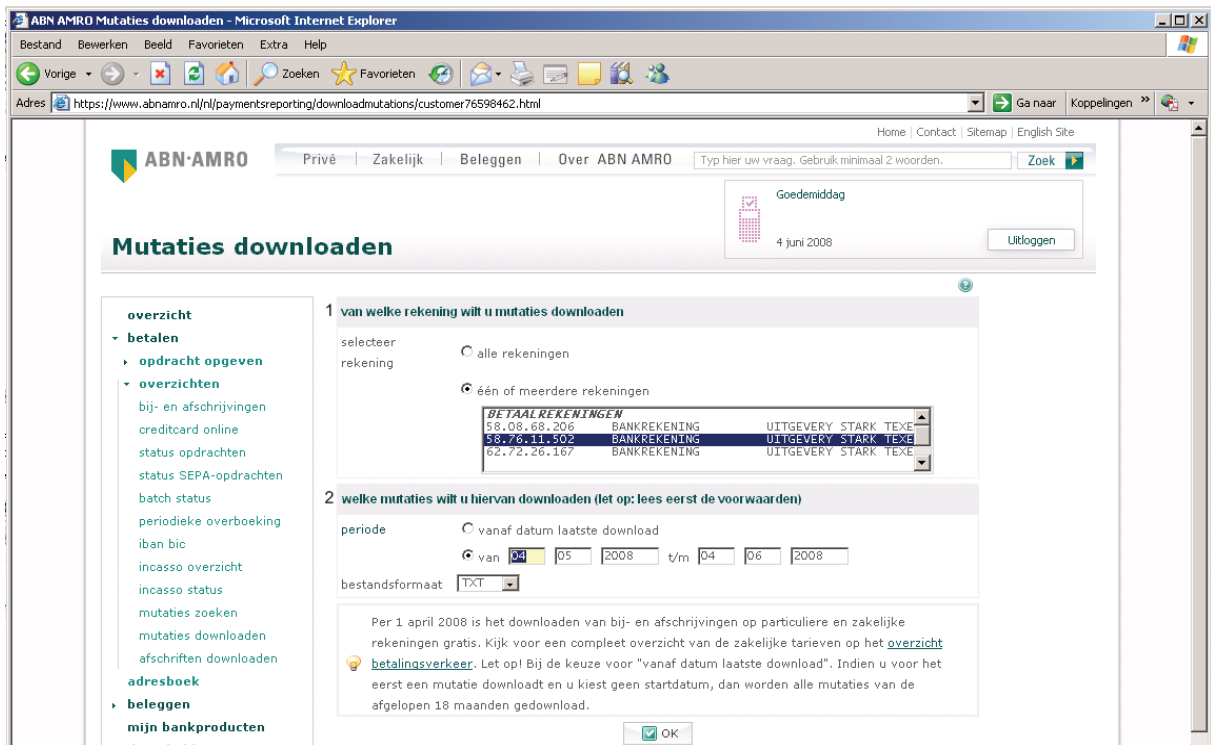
ABN AMRO Mutaties downloaden - Microsoft Internet Explorer

Bestand Bewerken Beeld Favorieten Extra Help

Vorige Zoeken Favorieten

Adres https://www.abnamro.nl/nl/paymentsreporting/downloadmutations/customer76598462.html Ga naar Koppelingen »

Home | Contact | Sitemap | English Site

ABN·AMRO Privé | Zakelijk | Beleggen | Over ABN AMRO Typ hier uw vraag. Gebruik minimaal 2 woorden. Zoek

Goedemiddag

4 juni 2008 Uitloggen

Mutaties downloaden

overzicht
betalen
opdracht opgeven
overzichten
bij- en afschrijvingen
creditcard online
status opdrachten
status SEPA-opdrachten
batch status
periodieke overboeking
iban bic
incasso overzicht
incasso status
mutaties zoeken
mutaties downloaden
afschriften downloaden
adresboek
beleggen
mijn bankproducten

1 van welke rekening wilt u mutaties downloaden

selecteer rekening

alle rekeningen

één of meerdere rekeningen

BETAALREKENINGEN
58.08.68.206 BANKREKENING UITGEVERY STARK TEXE
58.76.11.502 BANKREKENING UITGEVERY STARK TEXE
62.72.26.167 BANKREKENING UITGEVERY STARK TEXE

2 welke mutaties wilt u hiervan downloaden (let op: lees eerst de voorwaarden)

periode vanaf datum laatste download

van 04 05 2008 t/m 04 06 2008

bestandsformaat TXT

Per 1 april 2008 is het downloaden van bij- en afschrijvingen op particuliere en zakelijke rekeningen gratis. Kijk voor een compleet overzicht van de zakelijke tarieven op het overzicht betalingsverkeer. Let op! Bij de keuze voor "vanaf datum laatste download". Indien u voor het eerst een mutatie downloadt en u kiest geen startdatum, dan worden alle mutaties van de afgelopen 18 maanden gedownload.

OK